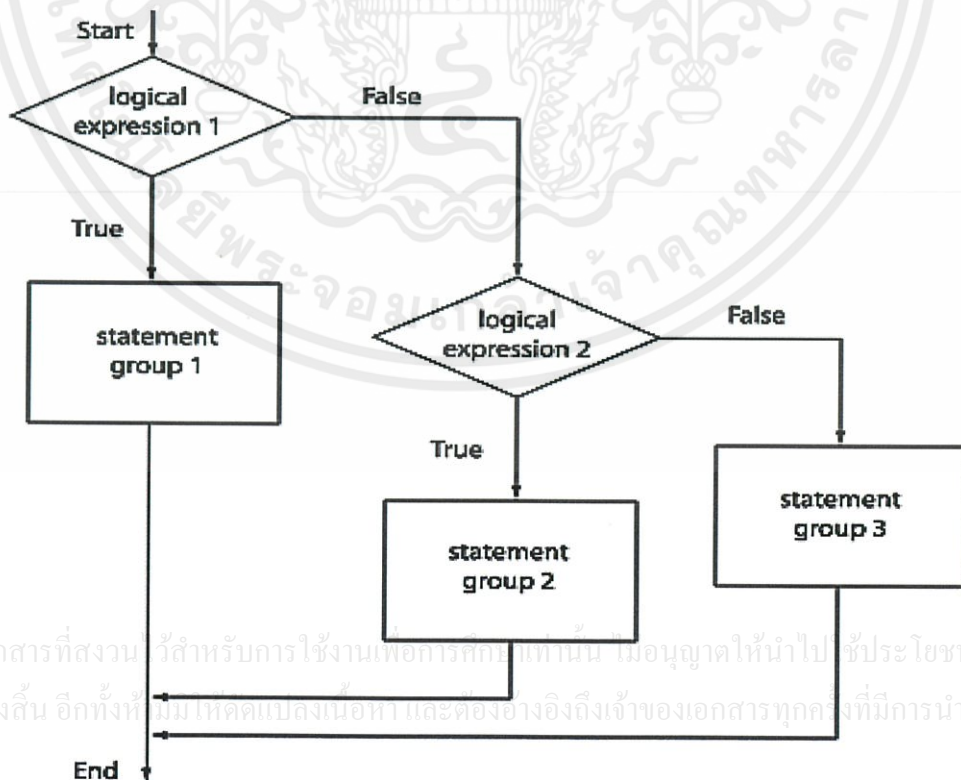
Start

logical expression 1

False

True

statement group 1

logical expression 2

False

True

statement group 2

statement group 3

End

เอกสารที่สงวนไว้สำหรับการใช้งานเพื่อการศึกษาเท่านั้น ไม่อนุญาตให้นำไปใช้ประโยชน์

ทั้งสิ้น อีกทั้งห้ามมิให้ดัดแปลงเนื้อหา และต้องอ้างอิงถึงเจ้าของเอกสารทุกครั้งที่มีการนำ